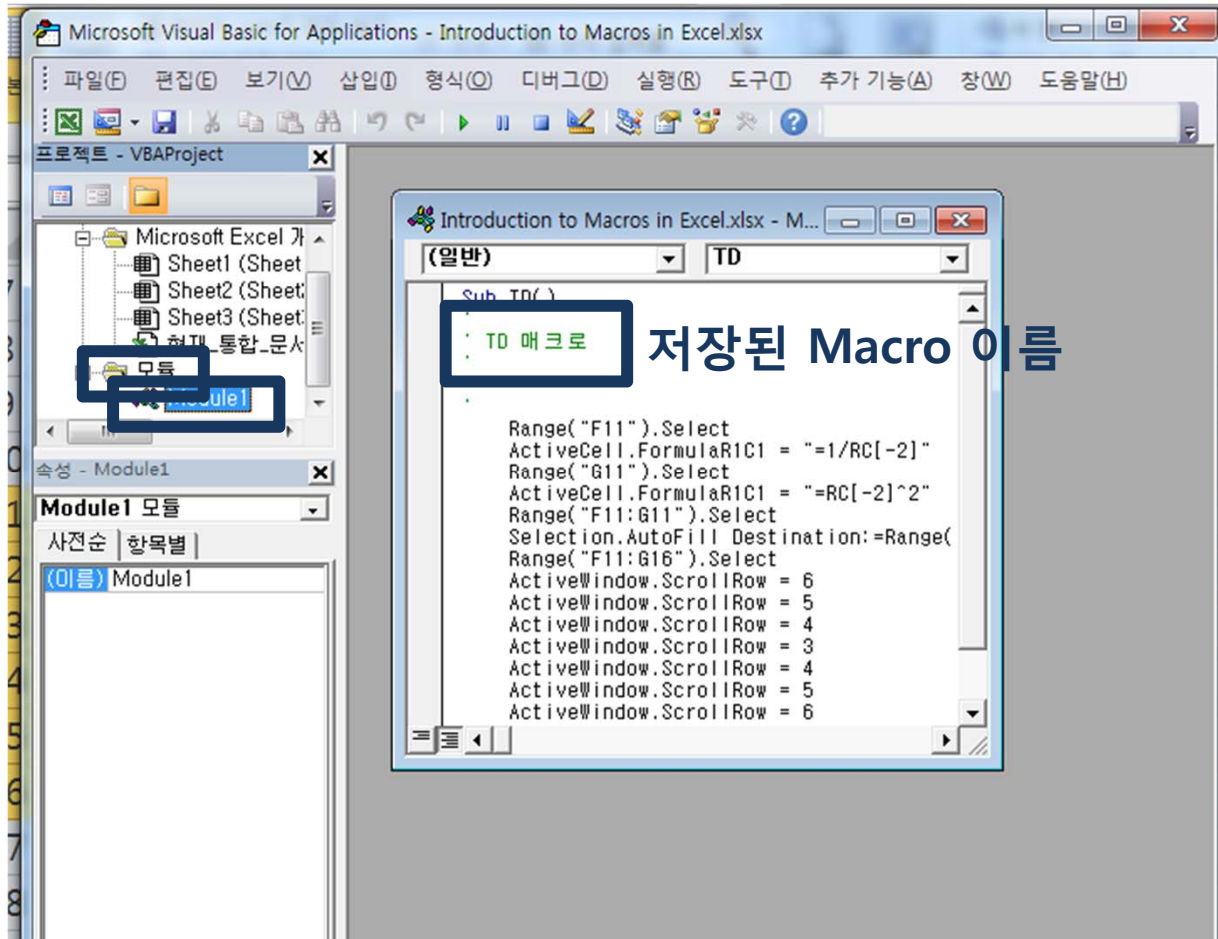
Microsoft Visual Basic for Applications - Introduction to Macros in Excel.xlsx

파일(F) 편집(E) 보기(V) 삽입(I) 형식(O) 디버그(D) 실행(R) 도구(T) 추가 기능(A) 창(W) 도움말(H)

프로젝트 - VBAProject

Microsoft Excel 개
Sheet1 (Sheet
Sheet2 (Sheet
Sheet3 (Sheet
현재_통합_문서
모듈
Module1

속성 - Module1

Module1 모듈

사전순 항목별

(이름) Module1

Introduction to Macros in Excel.xlsx - M...

(일반)

TD

Sub TD()
'
' TD 매크로
'

'
Range("F11").Select
ActiveCell.FormulaR1C1 = "=1/RC[-2]"
Range("G11").Select
ActiveCell.FormulaR1C1 = "=RC[-2]^2"
Range("F11:G11").Select
Selection.AutoFill Destination:=Range(
Range("F11:G16").Select
ActiveWindow.ScrollRow = 6
ActiveWindow.ScrollRow = 5
ActiveWindow.ScrollRow = 4
ActiveWindow.ScrollRow = 3
ActiveWindow.ScrollRow = 4
ActiveWindow.ScrollRow = 5
ActiveWindow.ScrollRow = 6

저장된 Macro 이름